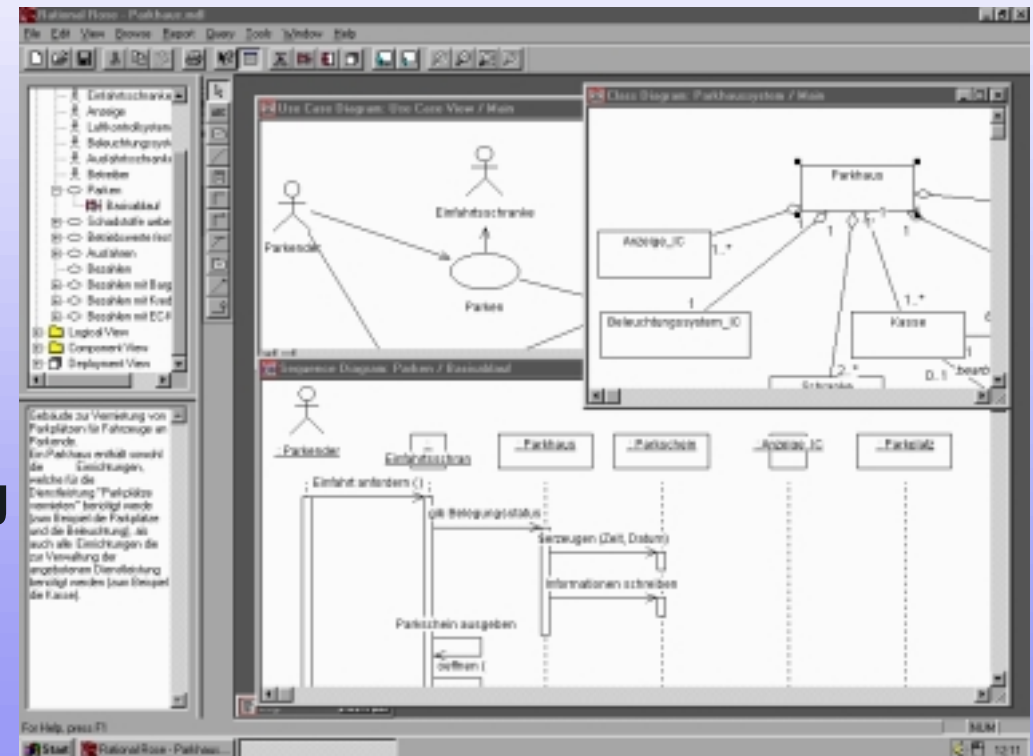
Rational Rose - Parkhaus.mdl

File Edit View Browse Report Query Tools Window Help

Einfahrtsschranke
Anzeige
Luftkontrollsystem
Beleuchtungssyst
Ausfahrtsschranke
Betreiber
Parken
Basisablauf
Schadstoffe ueber
Betriebswerte fest
Ausfahren
Bezahlen
Bezahlen mit Barg
Bezahlen mit Kred
Bezahlen mit EC-K
Logical View
Component View
Deployment View

Gebäude zur Vermietung von Parkplätzen für Fahrzeuge an Parkende.
Ein Parkhaus enthält sowohl die Einrichtungen, welche für die Dienstleistung "Parkplätze vermieten" benötigt werden (zum Beispiel die Parkplätze und die Beleuchtung), als auch alle Einrichtungen die zur Verwaltung der angebotenen Dienstleistung benötigt werden (zum Beispiel die Kasse).

Use Case Diagram: Use Case View / Main

Parkender
Einfahrtsschranke
Parken

Class Diagram: Parkhaussystem / Main

Parkhaus
Anzeige_IO
1..*
1
1
1
1
1
Beleuchtungssystem_IO
1..*
Kasse
2..*
Schranke
0..1
bearb

Sequence Diagram: Parken / Basisablauf

: Parkender
Einfahrtsschran
: Parkhaus
: Parkschein
: Anzeige_IO
: Parkplatz
Einfahrt anfordern ( )
gib Belegungsstatus
erzeugen (Zeit, Datum)
Informationen schreiben
Parkschein ausgeben
oeffnen (

For Help, press F1
NUM
Start
Rational Rose - Parkhaus...
12:11